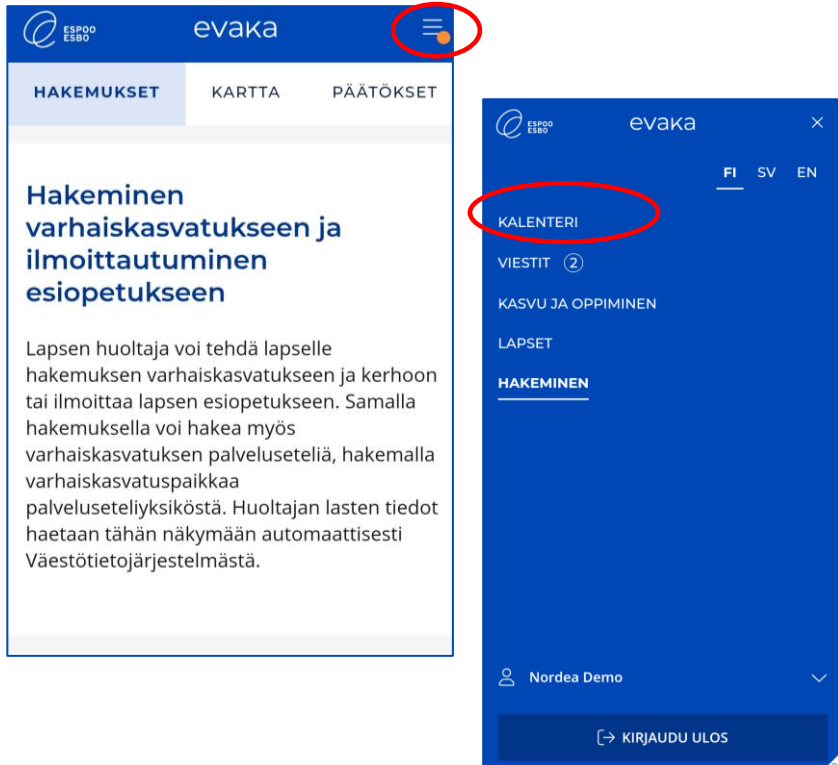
ESPOO ESBO evaka

HAKEMUKSET KARTTA PÄÄTÖKSET

Hakeminen varhaiskasvatukseen ja ilmoittautuminen esiopetukseen

Lapsen huoltaja voi tehdä lapselle hakemuksen varhaiskasvatukseen ja kerhoon tai ilmoittaa lapsen esiopetukseen. Samalla hakemuksella voi hakea myös varhaiskasvatuksen palveluseteliä, hakemalla varhaiskasvatuspaikkaa palveluseteliyksiköstä. Huoltajan lasten tiedot haetaan tähän näkymään automaattisesti Väestötietojärjestelmästä.

ESPOO ESBO evaka ×

FI SV EN

KALENTERI

VIESTIT 2

KASVU JA OPPIMINEN

LAPSET

HAKEMINEN

Nordea Demo

KIRJAUDU ULOS